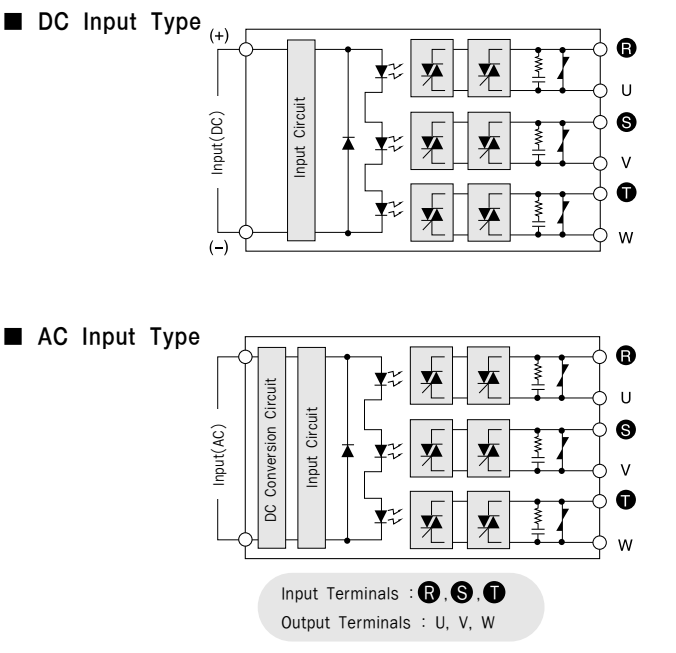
■ DC Input Type

(+)

Input(DC)

Input Circuit

(–)

R

U

S

V

T

W

■ AC Input Type

Input(AC)

DC Conversion Circuit

Input Circuit

R

U

S

V

T

W

Input Terminals : R, S, T
Output Terminals : U, V, W